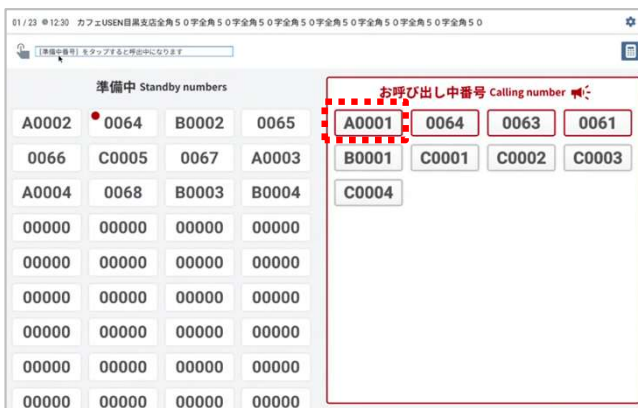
01 / 23 ⊕12:30 カフェUSEN目黒支店全角５０字全角５０字全角５０字全角５０字全角５０字全角５０字全角５０

「準備中番号」をタップすると呼出中になります

準備中 Standby numbers

| A0002 | 0064 | B0002 | 0065 |
|---|---|---|---|
| 0066 | C0005 | 0067 | A0003 |
| A0004 | 0068 | B0003 | B0004 |
| 00000 | 00000 | 00000 | 00000 |
| 00000 | 00000 | 00000 | 00000 |
| 00000 | 00000 | 00000 | 00000 |
| 00000 | 00000 | 00000 | 00000 |
| 00000 | 00000 | 00000 | 00000 |
| 00000 | 00000 | 00000 | 00000 |

お呼び出し中番号 Calling number

| A0001 | 0064 | 0063 | 0061 |
|---|---|---|---|
| B0001 | C0001 | C0002 | C0003 |
| C0004 | | | |